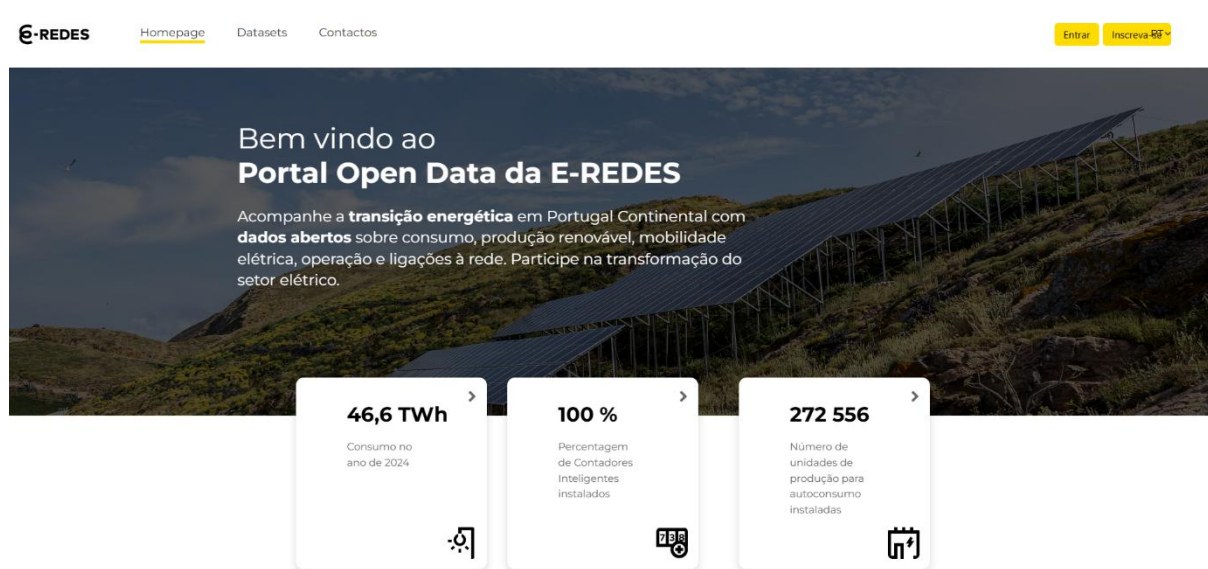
E-REDES

Homepage Datasets Contactos

Entrar Inscreva-se PT

Bem vindo ao
Portal Open Data da E-REDES

Acompanhe a **transição energética** em Portugal Continental com **dados abertos** sobre consumo, produção renovável, mobilidade elétrica, operação e ligações à rede. Participe na transformação do setor elétrico.

46,6 TWh
Consumo no ano de 2024

100 %
Percentagem de Contadores Inteligentes instalados

272 556
Número de unidades de produção para autoconsumo instaladas